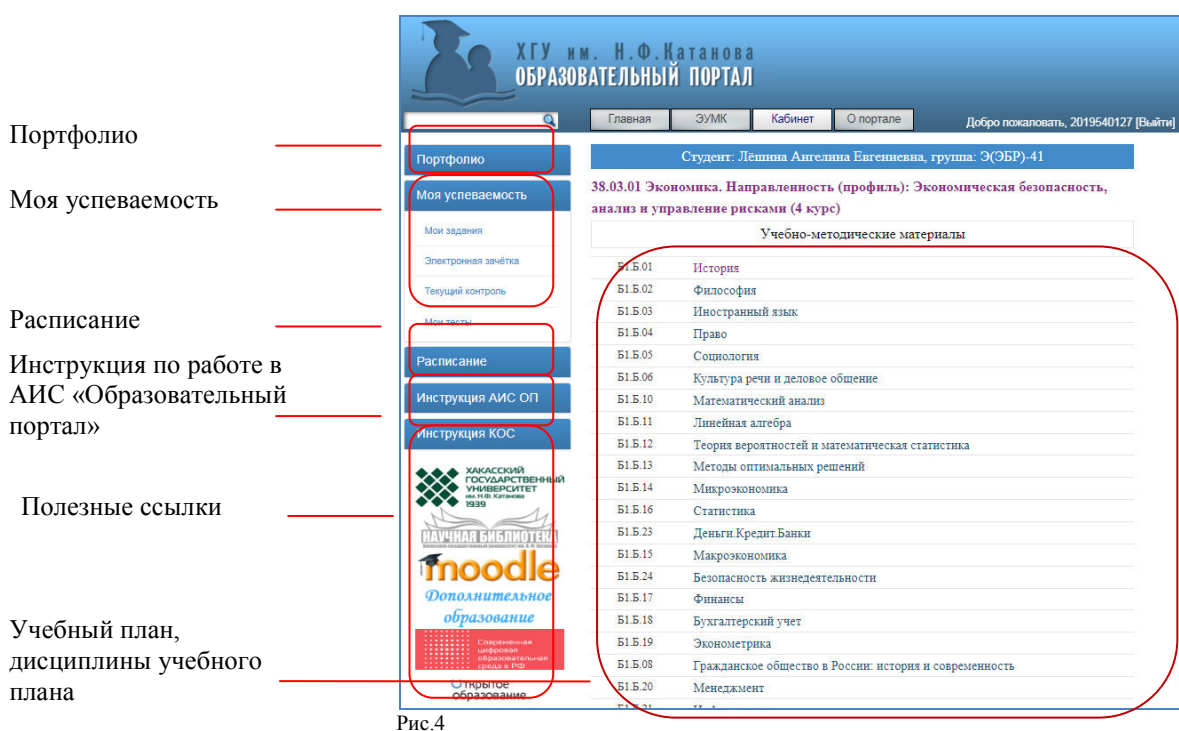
Портфолио

Моя успеваемость

Расписание

Инструкция по работе в АИС «Образовательный портал»

Полезные ссылки

Учебный план, дисциплины учебного плана

ХГУ им. Н.Ф.Катанова
ОБРАЗОВАТЕЛЬНЫЙ ПОРТАЛ

Главная | ЭУМК | Кабинет | О портале

Добро пожаловать, 2019540127 [Выйти]

Портфолио
Моя успеваемость
Мои задания
Электронная зачётка
Текущий контроль
Мои тесты
Расписание
Инструкция АИС ОП
Инструкция КОС

ХАКАССКИЙ ГОСУДАРСТВЕННЫЙ УНИВЕРСИТЕТ им. Н.Ф. Катанова 1939
НАУЧНАЯ БИБЛИОТЕКА
moodle
Дополнительное образование
Современная цифровая образовательная среда в РФ
Открытое образование

Студент: Лёшина Ангелина Евгеньевна, группа: Э(ЭБР)-41

38.03.01 Экономика. Направленность (профиль): Экономическая безопасность, анализ и управление рисками (4 курс)

Учебно-методические материалы

| | |
|---|---|
| Б1.Б.01 | История |
| Б1.Б.02 | Философия |
| Б1.Б.03 | Иностранный язык |
| Б1.Б.04 | Право |
| Б1.Б.05 | Социология |
| Б1.Б.06 | Культура речи и деловое общение |
| Б1.Б.10 | Математический анализ |
| Б1.Б.11 | Линейная алгебра |
| Б1.Б.12 | Теория вероятностей и математическая статистика |
| Б1.Б.13 | Методы оптимальных решений |
| Б1.Б.14 | Микроэкономика |
| Б1.Б.16 | Статистика |
| Б1.Б.23 | Деньги.Кредит.Банки |
| Б1.Б.15 | Макроэкономика |
| Б1.Б.24 | Безопасность жизнедеятельности |
| Б1.Б.17 | Финансы |
| Б1.Б.18 | Бухгалтерский учет |
| Б1.Б.19 | Эконометрика |
| Б1.Б.08 | Гражданское общество в России: история и современность |
| Б1.Б.20 | Менеджмент |
| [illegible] | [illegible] |

Рис.4